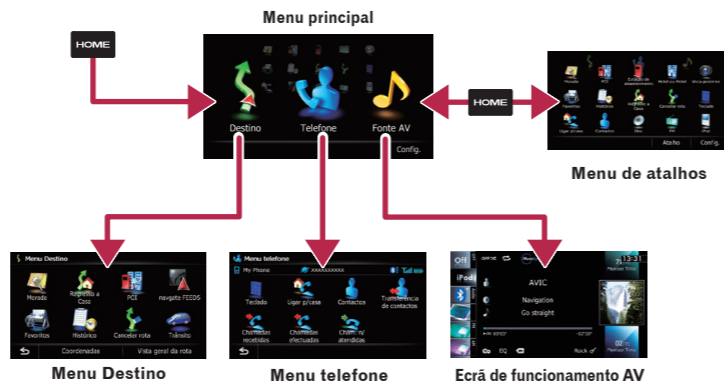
Menu principal

HOME

Destino Telefone Fonte AV

Config.

HOME

Atalho Config.

Menu de atalhos

Menu Destino

Morada Regresso a Casa PCE navgate FEEDS

Favoritos Histórico Cancelar rota Trânsito

Coordenadas Vista geral da rota

Menu telefone

My Phone XXXXXXXXXX

Teclado Ligar p/casa Contactos Transferência de contactos

Chamadas recebidas Chamadas efectuadas Cham. n/ atendidas

Off

iPod

13:31

AVIC

Navigation

Go straight

EQ

Rock

Menu Destino

Menu telefone

Ecrã de funcionamento AV